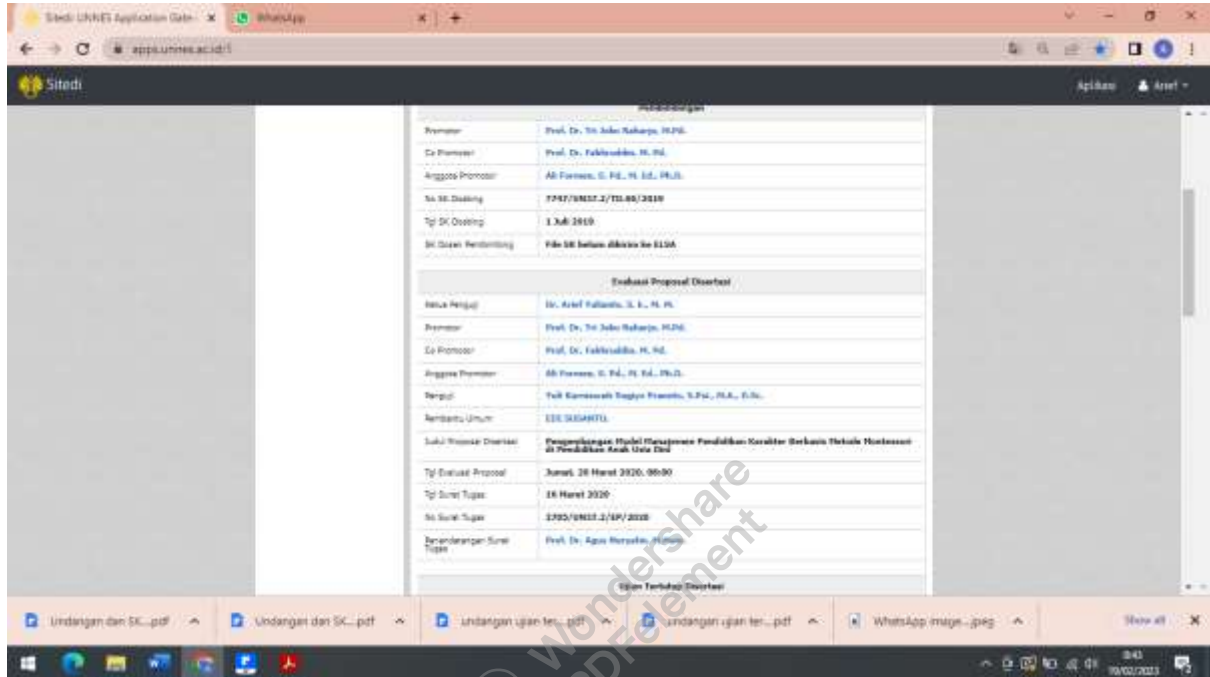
Sitedi UNNES Application Gate | WhatsApp

apps.unnes.ac.id/

Sitedi

Aplikasi | Arief

Pembimbingan

| | |
|---|---|
| Promotor | Prof. Dr. Tri Joko Raharjo, M.Pd. |
| Co Promotor | Prof. Dr. Fakhruddin, M. Pd. |
| Anggota Promotor | Ali Formen, S. Pd., M. Ed., Ph.D. |
| No SK Dosbing | 7747/UN37.2/TU.00/2019 |
| Tgl SK Dosbing | 1 Juli 2019 |
| SK Dosen Pembimbing | File SK belum diunduh ke S1SA |

Evaluasi Proposal Disertasi

| | |
|---|---|
| Ketua Penguji | Dr. Arief Yulianto, S. E., M. M. |
| Promotor | Prof. Dr. Tri Joko Raharjo, M.Pd. |
| Co Promotor | Prof. Dr. Fakhruddin, M. Pd. |
| Anggota Promotor | Ali Formen, S. Pd., M. Ed., Ph.D. |
| Penguji | Yuli Kurniawati Sugiyo Pranoto, S.Psi., M.A., D.Sc. |
| Pembantu Umum | EDI SUSANTO |
| Judul Proposal Disertasi | Pengembangan Model Manajemen Pendidikan Karakter Berbasis Metode Montessori di Pendidikan Anak Usia Dini |
| Tgl Evaluasi Proposal | Jumat, 20 Maret 2020, 08:00 |
| Tgl Surat Tugas | 16 Maret 2020 |
| No Surat Tugas | 2705/UN37.2/SP/2020 |
| Penandatangan Surat Tugas | Prof. Dr. Agus Nuryatin, M.Hum. |

Ujian Terbuka Disertasi

Wondershare PDFelement

Undangan dan SK....pdf | Undangan dan SK....pdf | undangan ujian ter....pdf | undangan ujian ter....pdf | WhatsApp Image....jpeg | Show all

8:43 | 19/02/2023